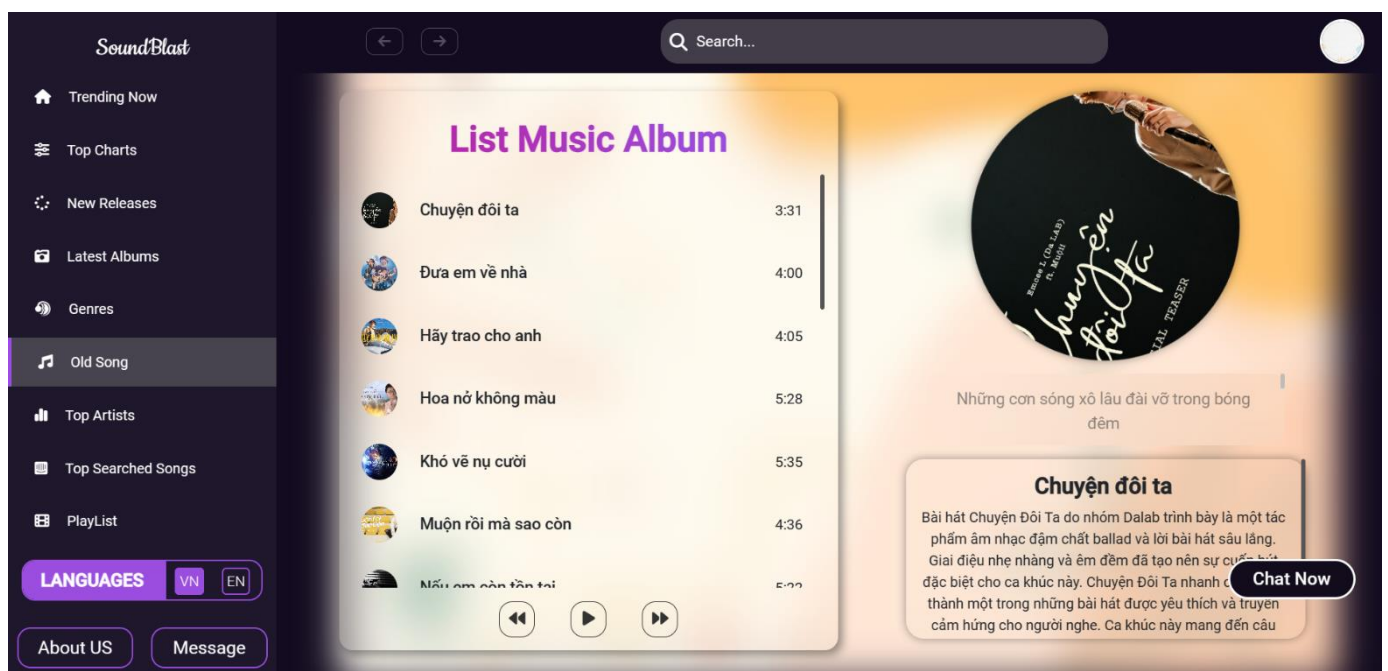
SoundBlast

Trending Now

Top Charts

New Releases

Latest Albums

Genres

Old Song

Top Artists

Top Searched Songs

PlayList

LANGUAGES VN EN

About US

Message

Search...

List Music Album

Chuyện đôi ta 3:31

Đưa em về nhà 4:00

Hãy trao cho anh 4:05

Hoa nở không màu 5:28

Khó vẽ nụ cười 5:35

Muộn rồi mà sao còn 4:36

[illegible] 5:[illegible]

Emcee L (Da LAB) ft. Muộii

Chuyện đôi ta

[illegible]IAL TEASER

Những cơn sóng xô lâu đài vỡ trong bóng đêm

Chuyện đôi ta

Bài hát Chuyện Đôi Ta do nhóm Dalab trình bày là một tác phẩm âm nhạc đậm chất ballad và lời bài hát sâu lắng. Giai điệu nhẹ nhàng và êm đềm đã tạo nên sự cuốn hút đặc biệt cho ca khúc này. Chuyện Đôi Ta nhanh c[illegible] thành một trong những bài hát được yêu thích và truyền cảm hứng cho người nghe. Ca khúc này mang đến câu

Chat Now